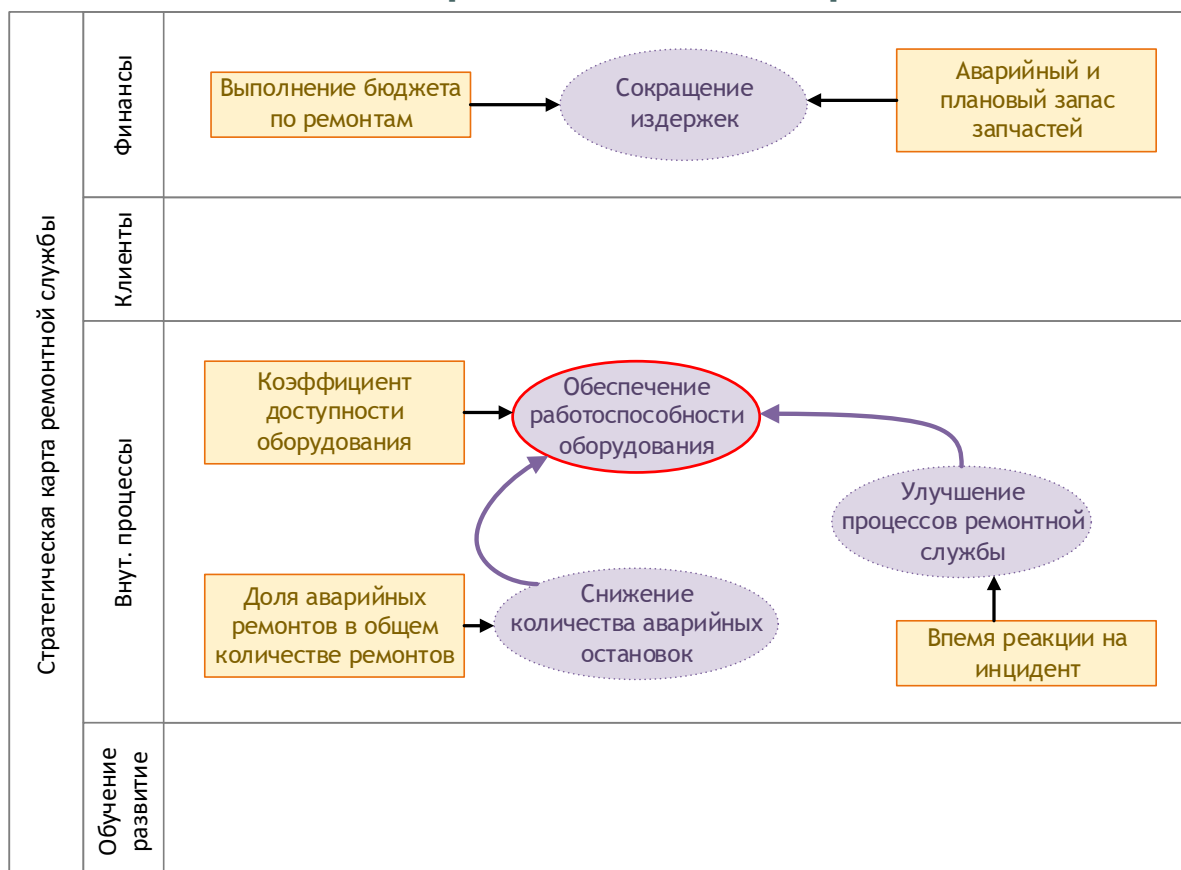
Стратегическая карта ремонтной службы

Финансы

Выполнение бюджета по ремонтам

Сокращение издержек

Аварийный и плановый запас запчастей

Клиенты

Внут. процессы

Коэффициент доступности оборудования

Обеспечение работоспособности оборудования

Улучшение процессов ремонтной службы

Доля аварийных ремонтов в общем количестве ремонтов

Снижение количества аварийных остановок

Впемя реакции на инцидент

Обучение развитие